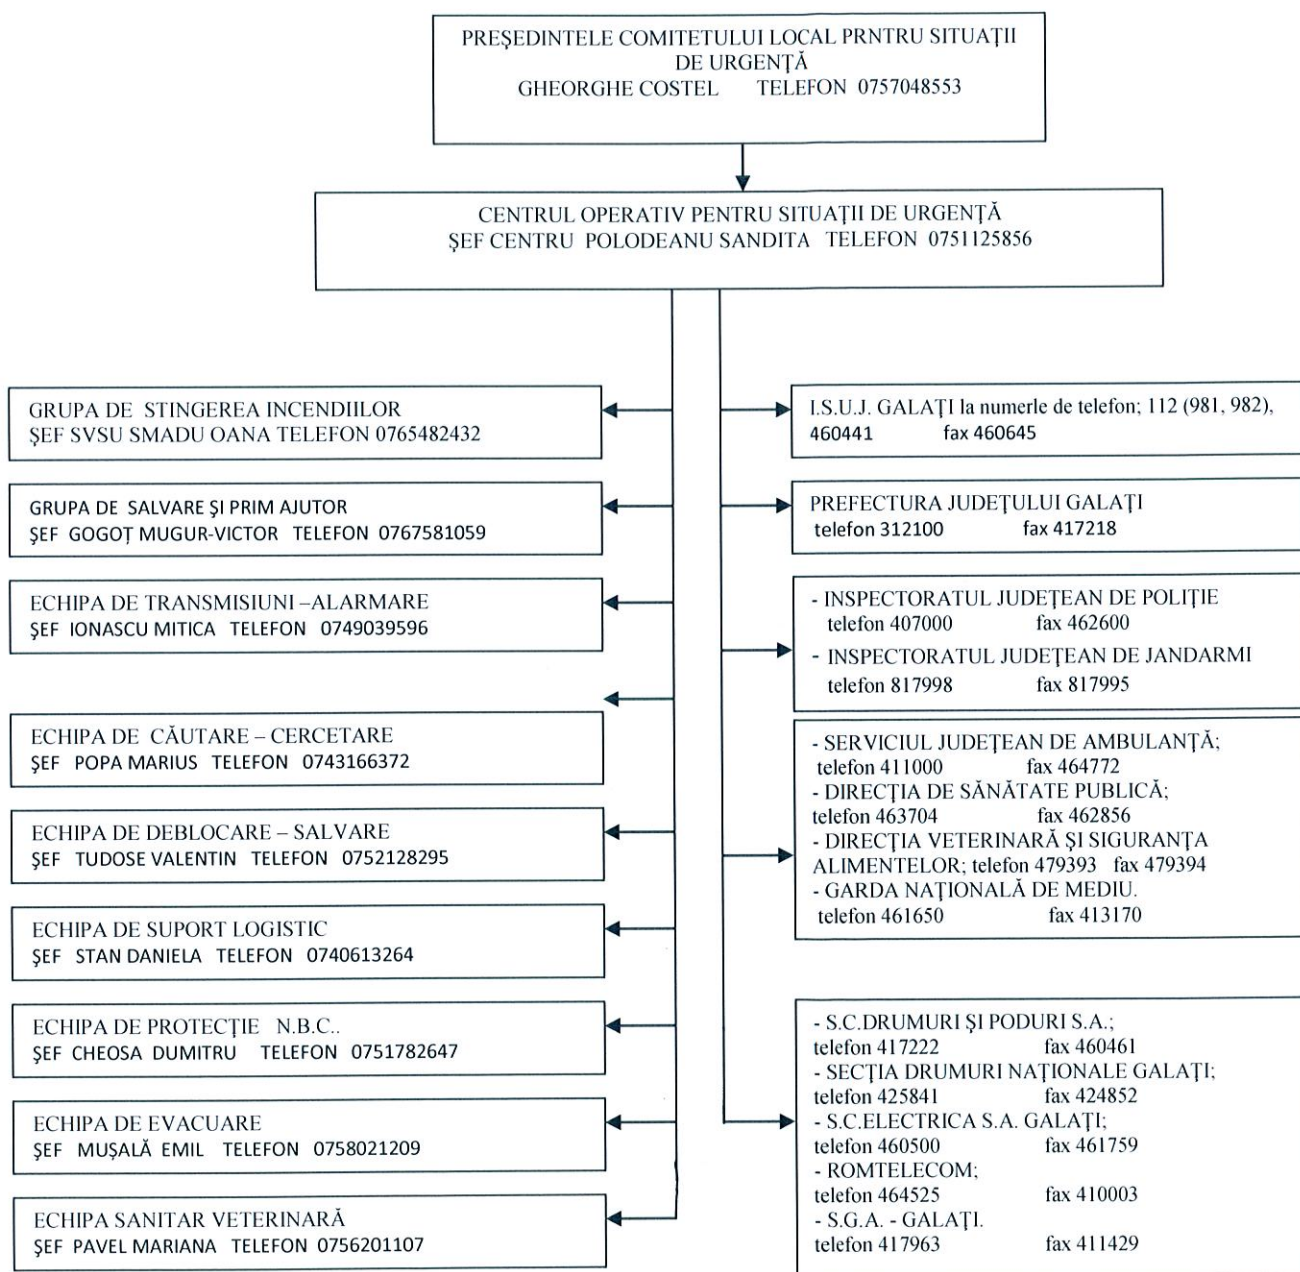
PREŞEDINTELE COMITETULUI LOCAL PRNTRU SITUAŢII DE URGENŢĂ
GHEORGHE COSTEL TELEFON 0757048553

CENTRUL OPERATIV PENTRU SITUAŢII DE URGENŢĂ
ŞEF CENTRU POLODEANU SANDITA TELEFON 0751125856

GRUPA DE STINGEREA INCENDIILOR
ŞEF SVSU SMADU OANA TELEFON 0765482432

GRUPA DE SALVARE ŞI PRIM AJUTOR
ŞEF GOGOŢ MUGUR-VICTOR TELEFON 0767581059

ECHIPA DE TRANSMISIUNI –ALARMARE
ŞEF IONASCU MITICA TELEFON 0749039596

ECHIPA DE CĂUTARE – CERCETARE
ŞEF POPA MARIUS TELEFON 0743166372

ECHIPA DE DEBLOCARE – SALVARE
ŞEF TUDOSE VALENTIN TELEFON 0752128295

ECHIPA DE SUPORT LOGISTIC
ŞEF STAN DANIELA TELEFON 0740613264

ECHIPA DE PROTECŢIE N.B.C..
ŞEF CHEOSA DUMITRU TELEFON 0751782647

ECHIPA DE EVACUARE
ŞEF MUŞALĂ EMIL TELEFON 0758021209

ECHIPA SANITAR VETERINARĂ
ŞEF PAVEL MARIANA TELEFON 0756201107

I.S.U.J. GALAŢI la numerele de telefon; 112 (981, 982), 460441 fax 460645

PREFECTURA JUDEŢULUI GALAŢI
telefon 312100 fax 417218

- INSPECTORATUL JUDEŢEAN DE POLIŢIE
telefon 407000 fax 462600
- INSPECTORATUL JUDEŢEAN DE JANDARMI
telefon 817998 fax 817995

- SERVICIUL JUDEŢEAN DE AMBULANŢĂ;
telefon 411000 fax 464772
- DIRECŢIA DE SĂNĂTATE PUBLICĂ;
telefon 463704 fax 462856
- DIRECŢIA VETERINARĂ ŞI SIGURANŢA ALIMENTELOR; telefon 479393 fax 479394
- GARDA NAŢIONALĂ DE MEDIU.
telefon 461650 fax 413170

- S.C.DRUMURI ŞI PODURI S.A.;
telefon 417222 fax 460461
- SECŢIA DRUMURI NAŢIONALE GALAŢI;
telefon 425841 fax 424852
- S.C.ELECTRICA S.A. GALAŢI;
telefon 460500 fax 461759
- ROMTELECOM;
telefon 464525 fax 410003
- S.G.A. - GALAŢI.
telefon 417963 fax 411429